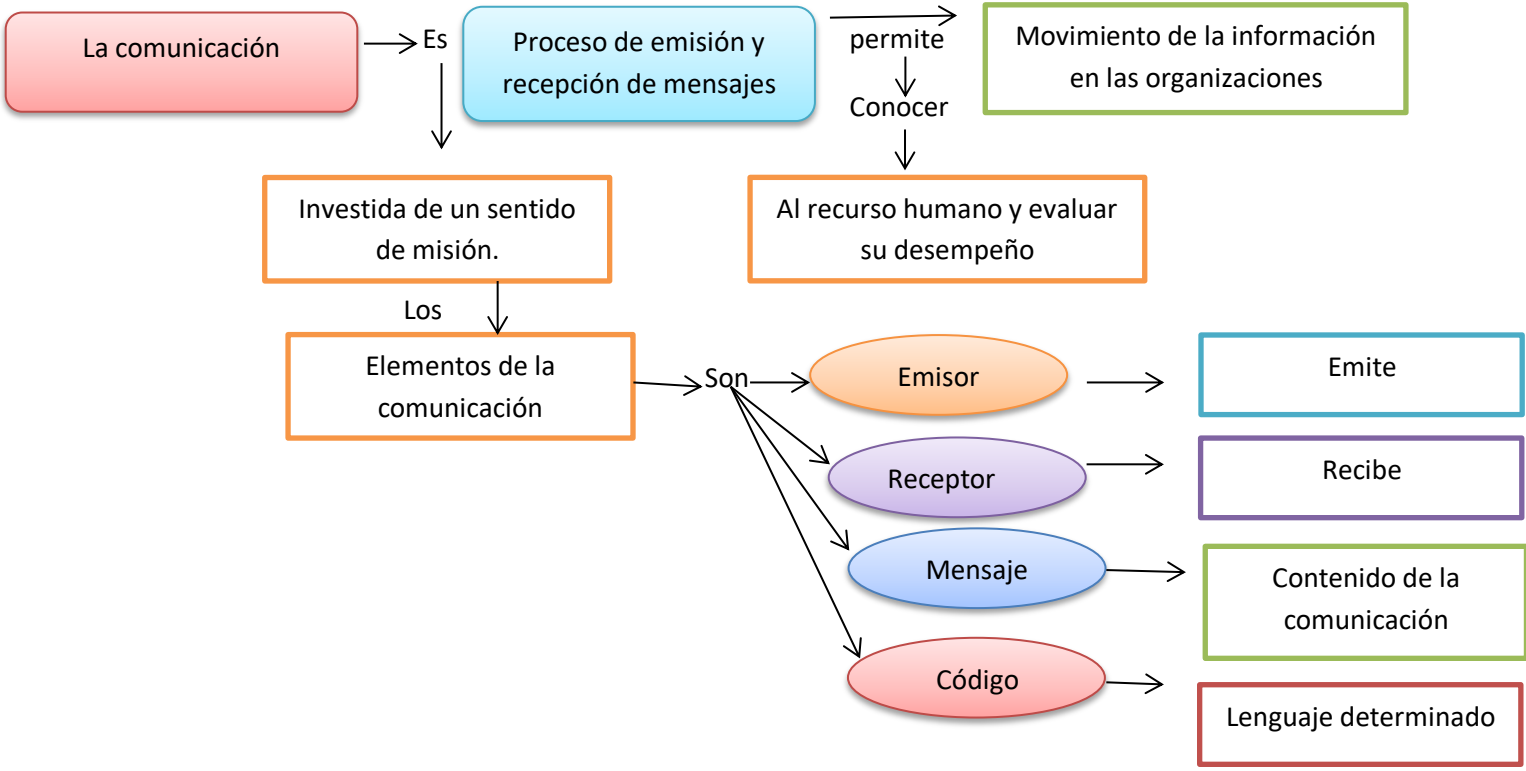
La comunicación

Es

Proceso de emisión y recepción de mensajes

permite

Movimiento de la información en las organizaciones

Conocer

Investida de un sentido de misión.

Al recurso humano y evaluar su desempeño

Los

Elementos de la comunicación

Son

Emisor

Emite

Receptor

Recibe

Mensaje

Contenido de la comunicación

Código

Lenguaje determinado